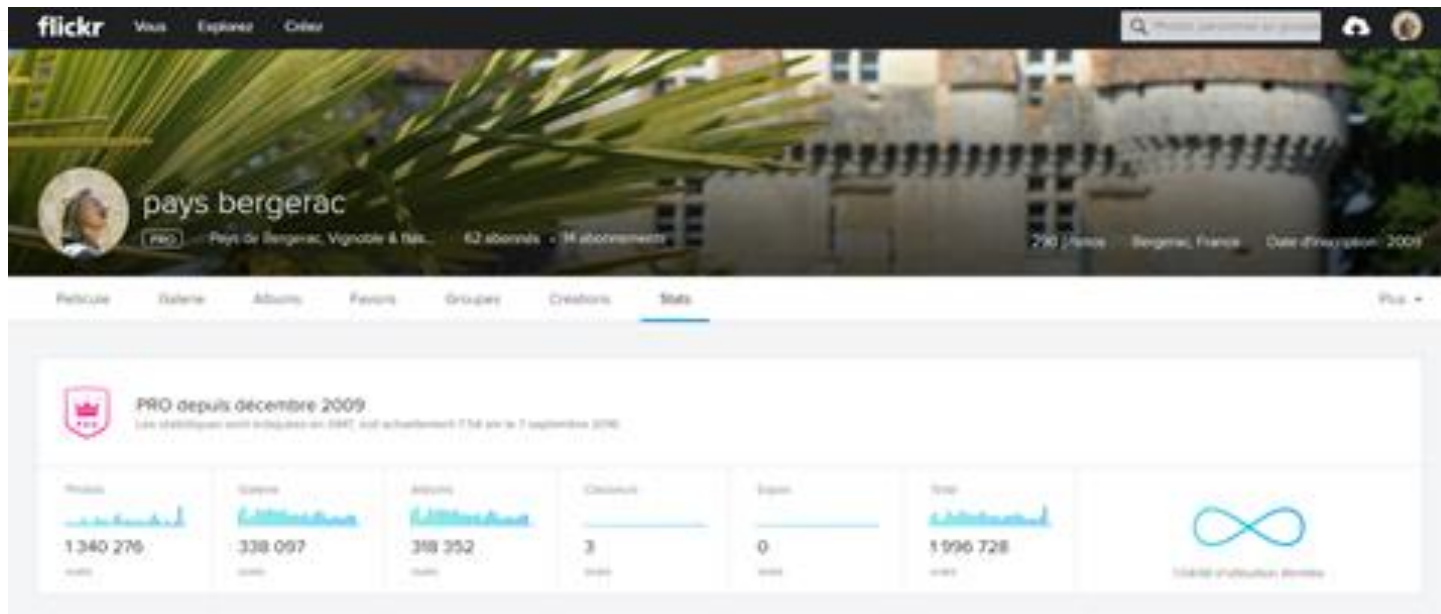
flickr Vous Explorez Créer

Photos, personnes ou groupes

pays bergerac

PRO Pays de Bergerac, Vignoble & Bas... 62 abonnés · 14 abonnements

790 photos Bergerac, France Date d'inscription : 2009

Pellicule Galerie Albums Favoris Groupes Créations Stats Plus

PRO depuis décembre 2009

Les statistiques sont indiquées en GMT, soit actuellement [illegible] le 7 septembre 2016

| Photos | Galerie | Albums | Classeurs | Expos | Total | |
|---|---|---|---|---|---|---|
| 1 340 276 | 338 097 | 318 352 | 3 | 0 | 1 996 728 | |
| vues | vues | vues | vues | vues | vues | Volume d'utilisation illimitée |